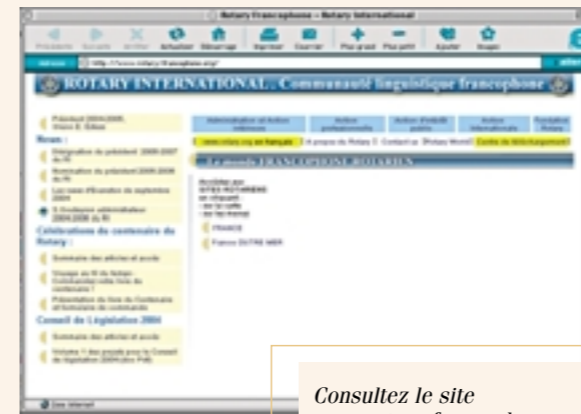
Rotary Francophone – Rotary International

Précédent Suivant Arrêter Actualiser Démarrage Imprimer Courrier Plus grand Plus petit Ajouter Images

Adresse http://www.rotary-francophone.org/

ROTARY INTERNATIONAL, Communauté linguistique francophone

Président 2004/2005, Glenn E. Estess

News :

Intégration de président 2006/2007 du RI

Nomination du président 2005/2006 du RI

Les news RI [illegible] de septembre 2004

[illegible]

Célébrations du centenaire du Rotary :

Sommaire des articles et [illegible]

Voyage au RI de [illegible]

Présentation du livre du Centenaire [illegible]

Conseil de Législation 2004

Sommaire des articles et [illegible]

Volume 1 des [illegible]

Administration et Action intérieure | Action professionnelle | Action d'intérêt public | Action internationale | Fondation Rotary

www.rotary.org en français | A propos du Rotary | Contact us | Rotary World | Centre de téléchargement

Le monde FRANCOPHONE ROTARIEN

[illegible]

FRANCE

France OUTRE MER

Zone Internet

Consultez le site